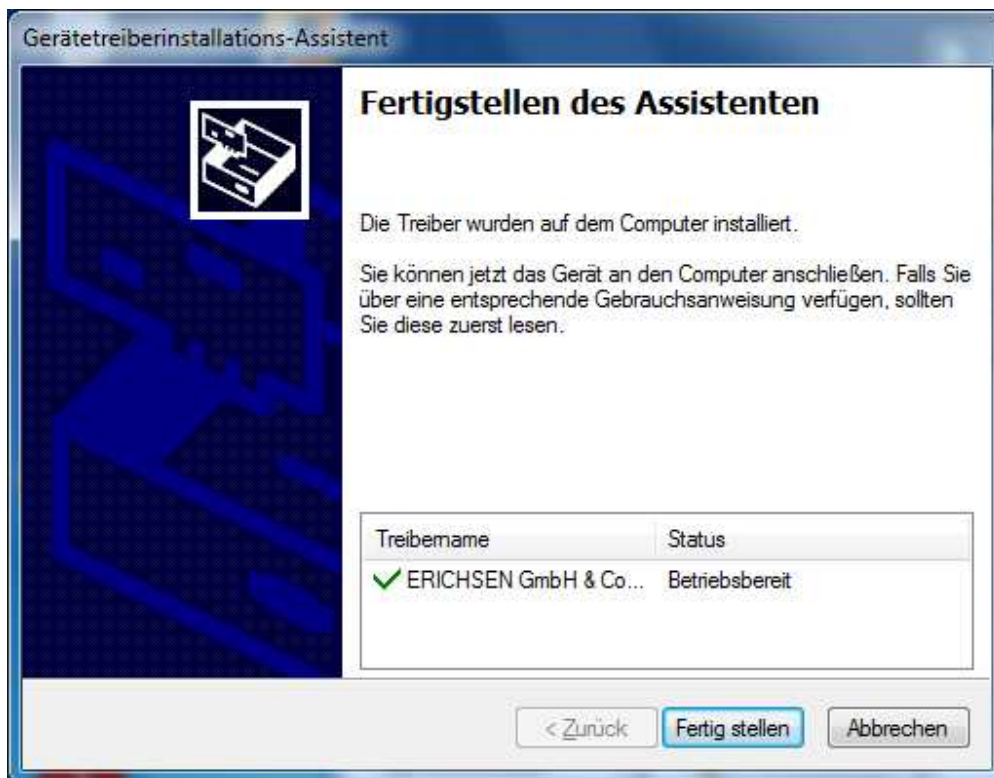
Gerätetreiberinstallations-Assistent

Fertigstellen des Assistenten

Die Treiber wurden auf dem Computer installiert.

Sie können jetzt das Gerät an den Computer anschließen. Falls Sie über eine entsprechende Gebrauchsanweisung verfügen, sollten Sie diese zuerst lesen.

| Treibername | Status |
|---|---|
| ERICHSEN GmbH & Co... | Betriebsbereit |

< Zurück | Fertig stellen | Abbrechen